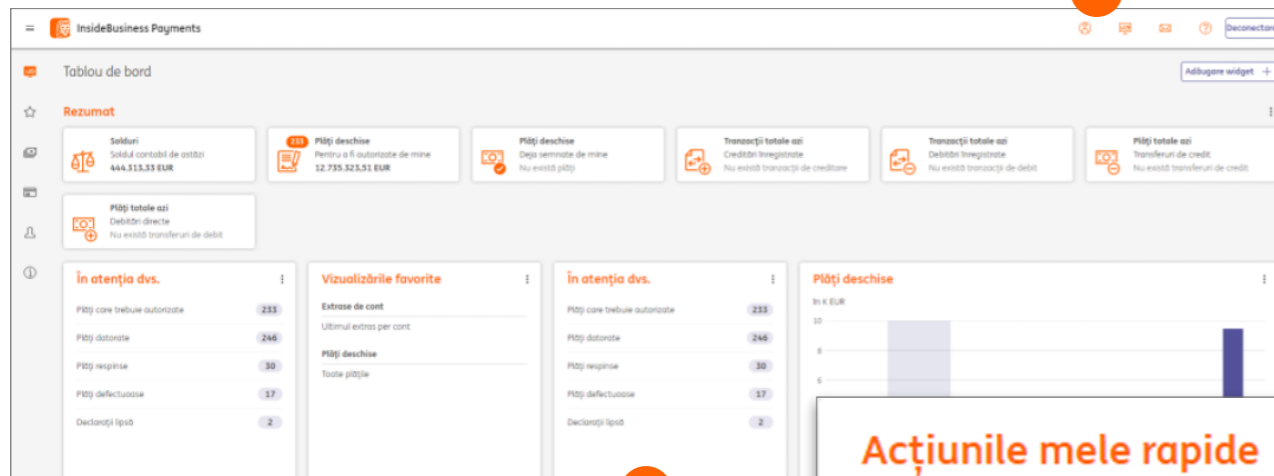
InsideBusiness Payments

Deconectare

Tablou de bord

Adăugare widget +

Rezumat

Solduri
Soldul contabil de astăzi
444.313,33 EUR

233
Plăți deschise
Pentru a fi autorizate de mine
12.735.323,51 EUR

Plăți deschise
Deja semnate de mine
Nu există plăți

Tranzacții totale azi
Creditări înregistrate
Nu există tranzacții de creditare

Tranzacții totale azi
Debitări înregistrate
Nu există tranzacții de debit

Plăți totale azi
Transferuri de credit
Nu există transferuri de credit

Plăți totale azi
Debitări directe
Nu există transferuri de debit

În atenția dvs.

| | |
|---|---|
| Plăți care trebuie autorizate | 233 |
| Plăți datorate | 246 |
| Plăți respinse | 30 |
| Plăți defectuoase | 17 |
| Declarații lipsă | 2 |

Vizualizările favorite

Extrase de cont
Ultimul extras per cont

Plăți deschise
Toate plățile

În atenția dvs.

| | |
|---|---|
| Plăți care trebuie autorizate | 233 |
| Plăți datorate | 246 |
| Plăți respinse | 30 |
| Plăți defectuoase | 17 |
| Declarații lipsă | 2 |

Plăți deschise

În K EUR
10
8
6

Acțiunile mele rapide